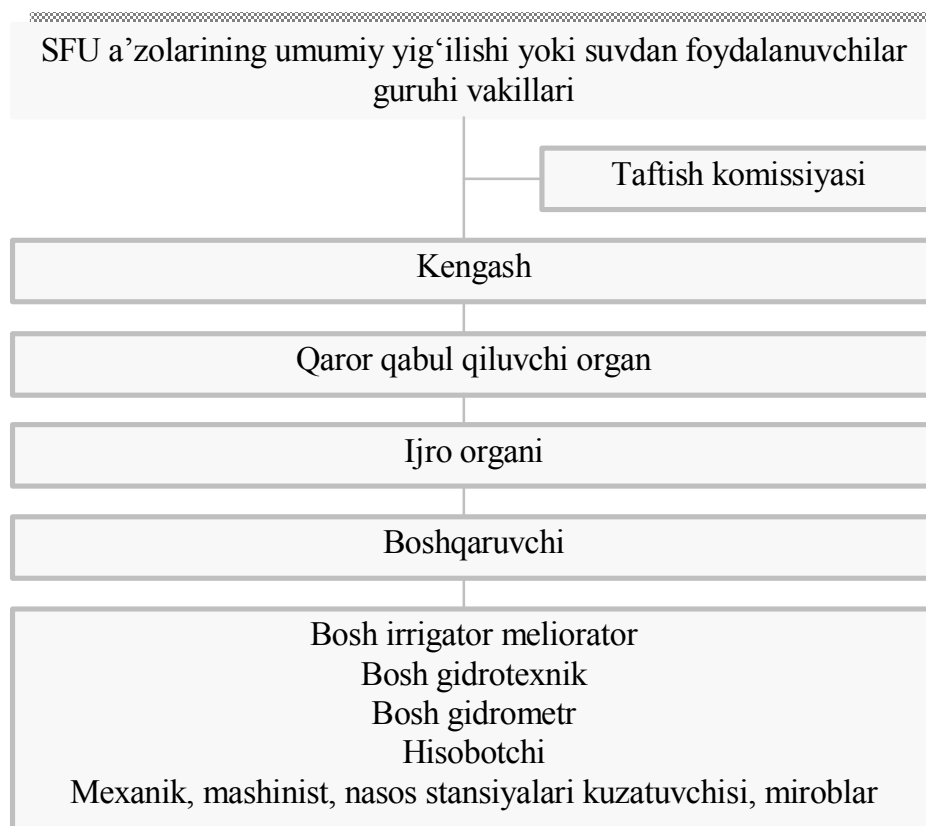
SFU a’zolarining umumiy yig‘ilishi yoki suvdan foydalanuvchilar guruhi vakillari

Taftish komissiyasi

Kengash

Qaror qabul qiluvchi organ

Ijro organi

Boshqaruvchi

Bosh irrigator meliorator
Bosh gidrotexnik
Bosh gidrometr
Hisobotchi
Mexanik, mashinist, nasos stansiyalari kuzatuvchisi, miroblar